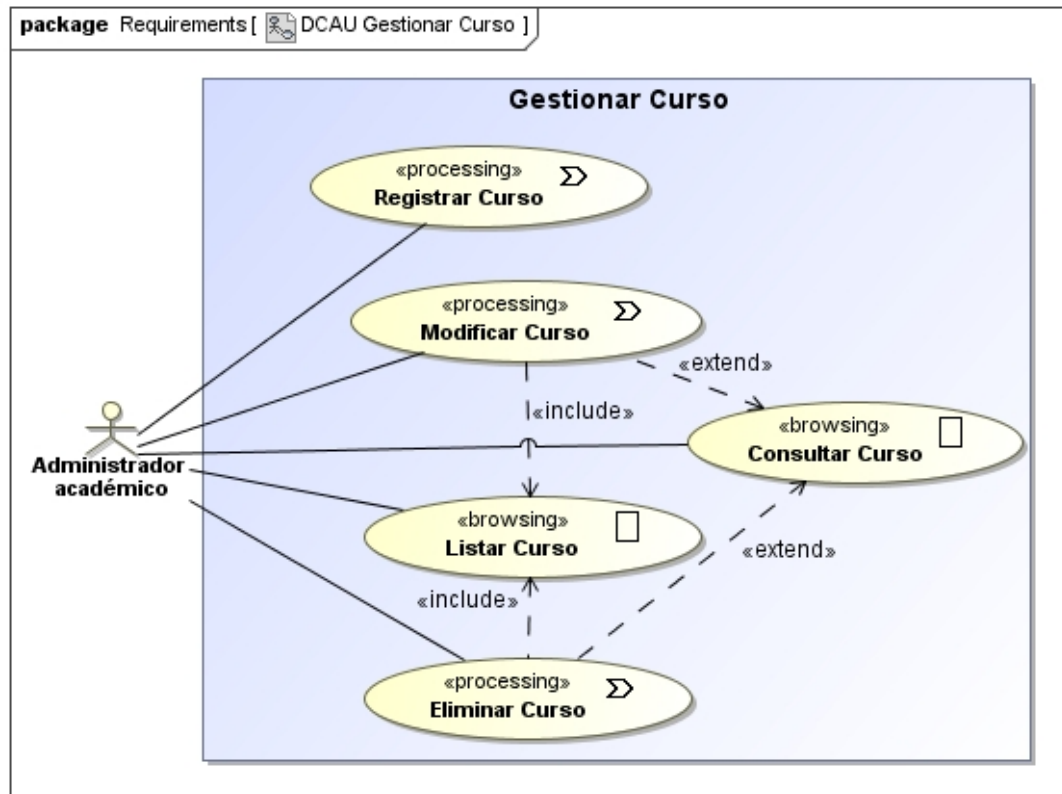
package Requirements [ DCAU Gestionar Curso ]

Gestionar Curso

«processing»
Registrar Curso

«processing»
Modificar Curso

«extend»

«include»

«browsing»
Consultar Curso

Administrador
académico

«browsing»
Listar Curso

«extend»

«include»

«processing»
Eliminar Curso